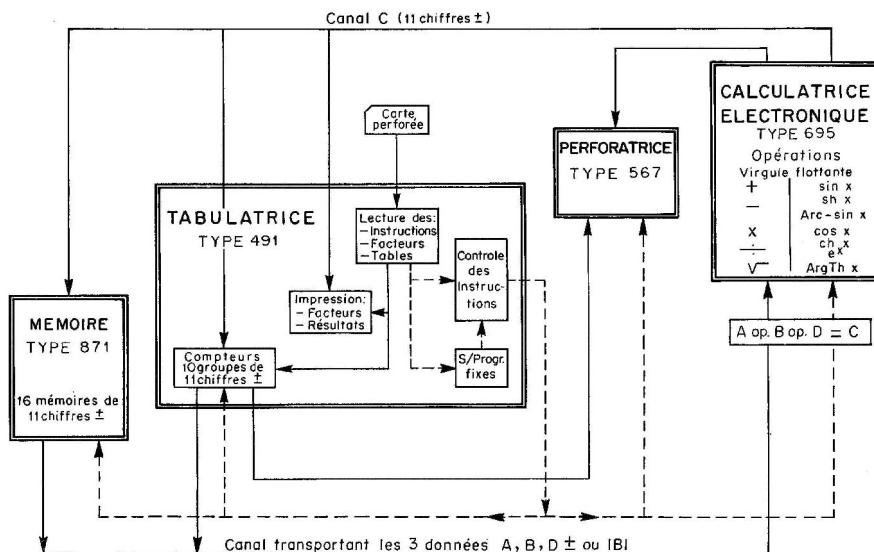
Canal C (11 chiffres ±)

Carte perforée

TABULATRICE
TYPE 491

Lecture des:
- Instructions
- Facteurs
- Tables

Controle des Instructions

Impression:
- Facteurs
- Résultats

Compteurs
10 groupes de 11 chiffres ±

S/Progr. fixes

PERFORATRICE
TYPE 567

CALCULATRICE
ELECTRONIQUE
TYPE 695
Opérations
Virgule flottante

| | |
|---|---|
| + | sin x |
| | sh x |
| − | Arc-sin x |
| x | cos x |
| ÷ | ch x |
| | $e^x$ |
| $\sqrt{}$ | ArgTh x |

A op. B op. D = C

MEMOIRE
TYPE 871
16 mémoires de 11 chiffres ±

Canal transportant les 3 données A, B, D ± ou |B|